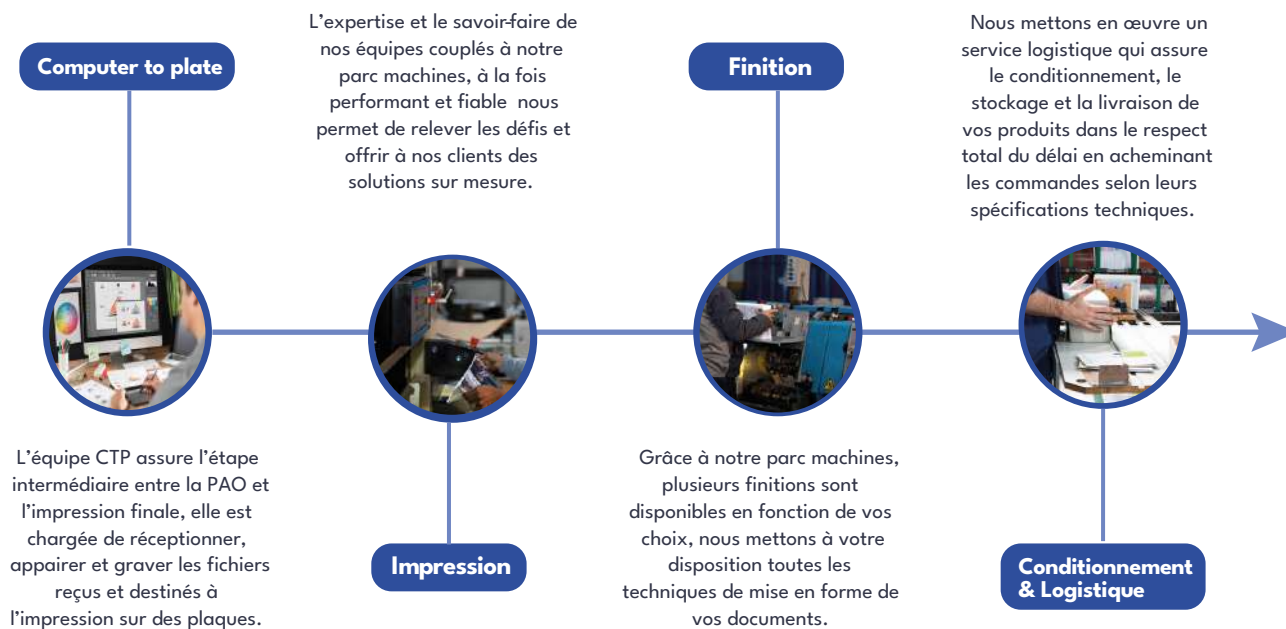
Computer to plate

L'équipe CTP assure l'étape intermédiaire entre la PAO et l'impression finale, elle est chargée de réceptionner, appairer et graver les fichiers reçus et destinés à l'impression sur des plaques.

L'expertise et le savoir-faire de nos équipes couplés à notre parc machines, à la fois performant et fiable nous permet de relever les défis et offrir à nos clients des solutions sur mesure.

Impression

Finition

Grâce à notre parc machines, plusieurs finitions sont disponibles en fonction de vos choix, nous mettons à votre disposition toutes les techniques de mise en forme de vos documents.

Nous mettons en œuvre un service logistique qui assure le conditionnement, le stockage et la livraison de vos produits dans le respect total du délai en acheminant les commandes selon leurs spécifications techniques.

Conditionnement & Logistique